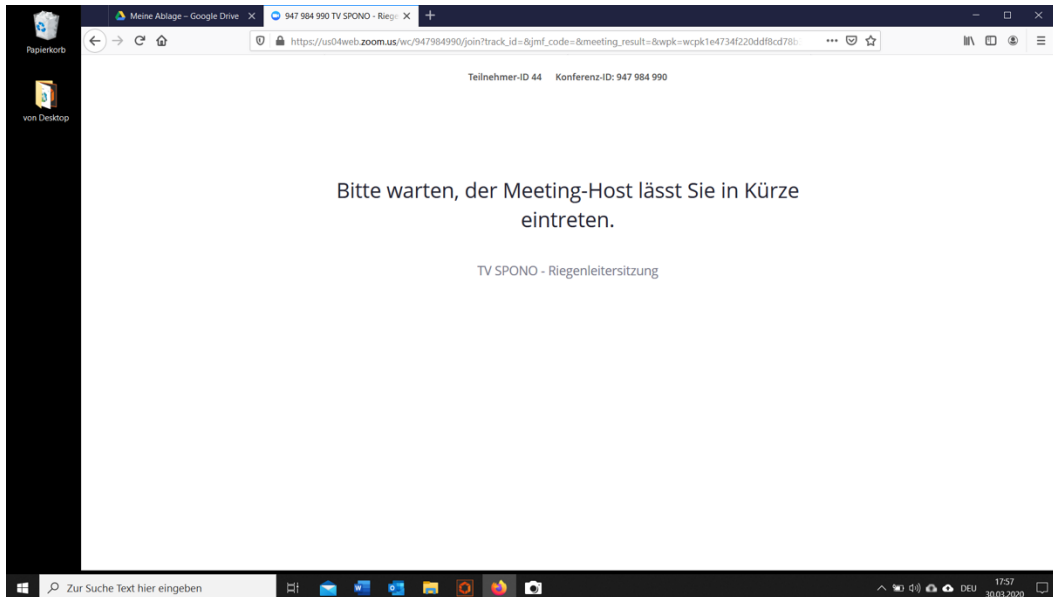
Papierkorb

von Desktop

Meine Ablage – Google Drive

947 984 990 TV SPONO - Riege

https://us04web.zoom.us/wc/947984990/join?track_id=&jmf_code=&meeting_result=&wpk=wcpk1e4734f220ddf8cd78b

Teilnehmer-ID 44 Konferenz-ID: 947 984 990

Bitte warten, der Meeting-Host lässt Sie in Kürze eintreten.

TV SPONO - Riegenleitersitzung

Zur Suche Text hier eingeben

DEU 17:57 30.03.2020